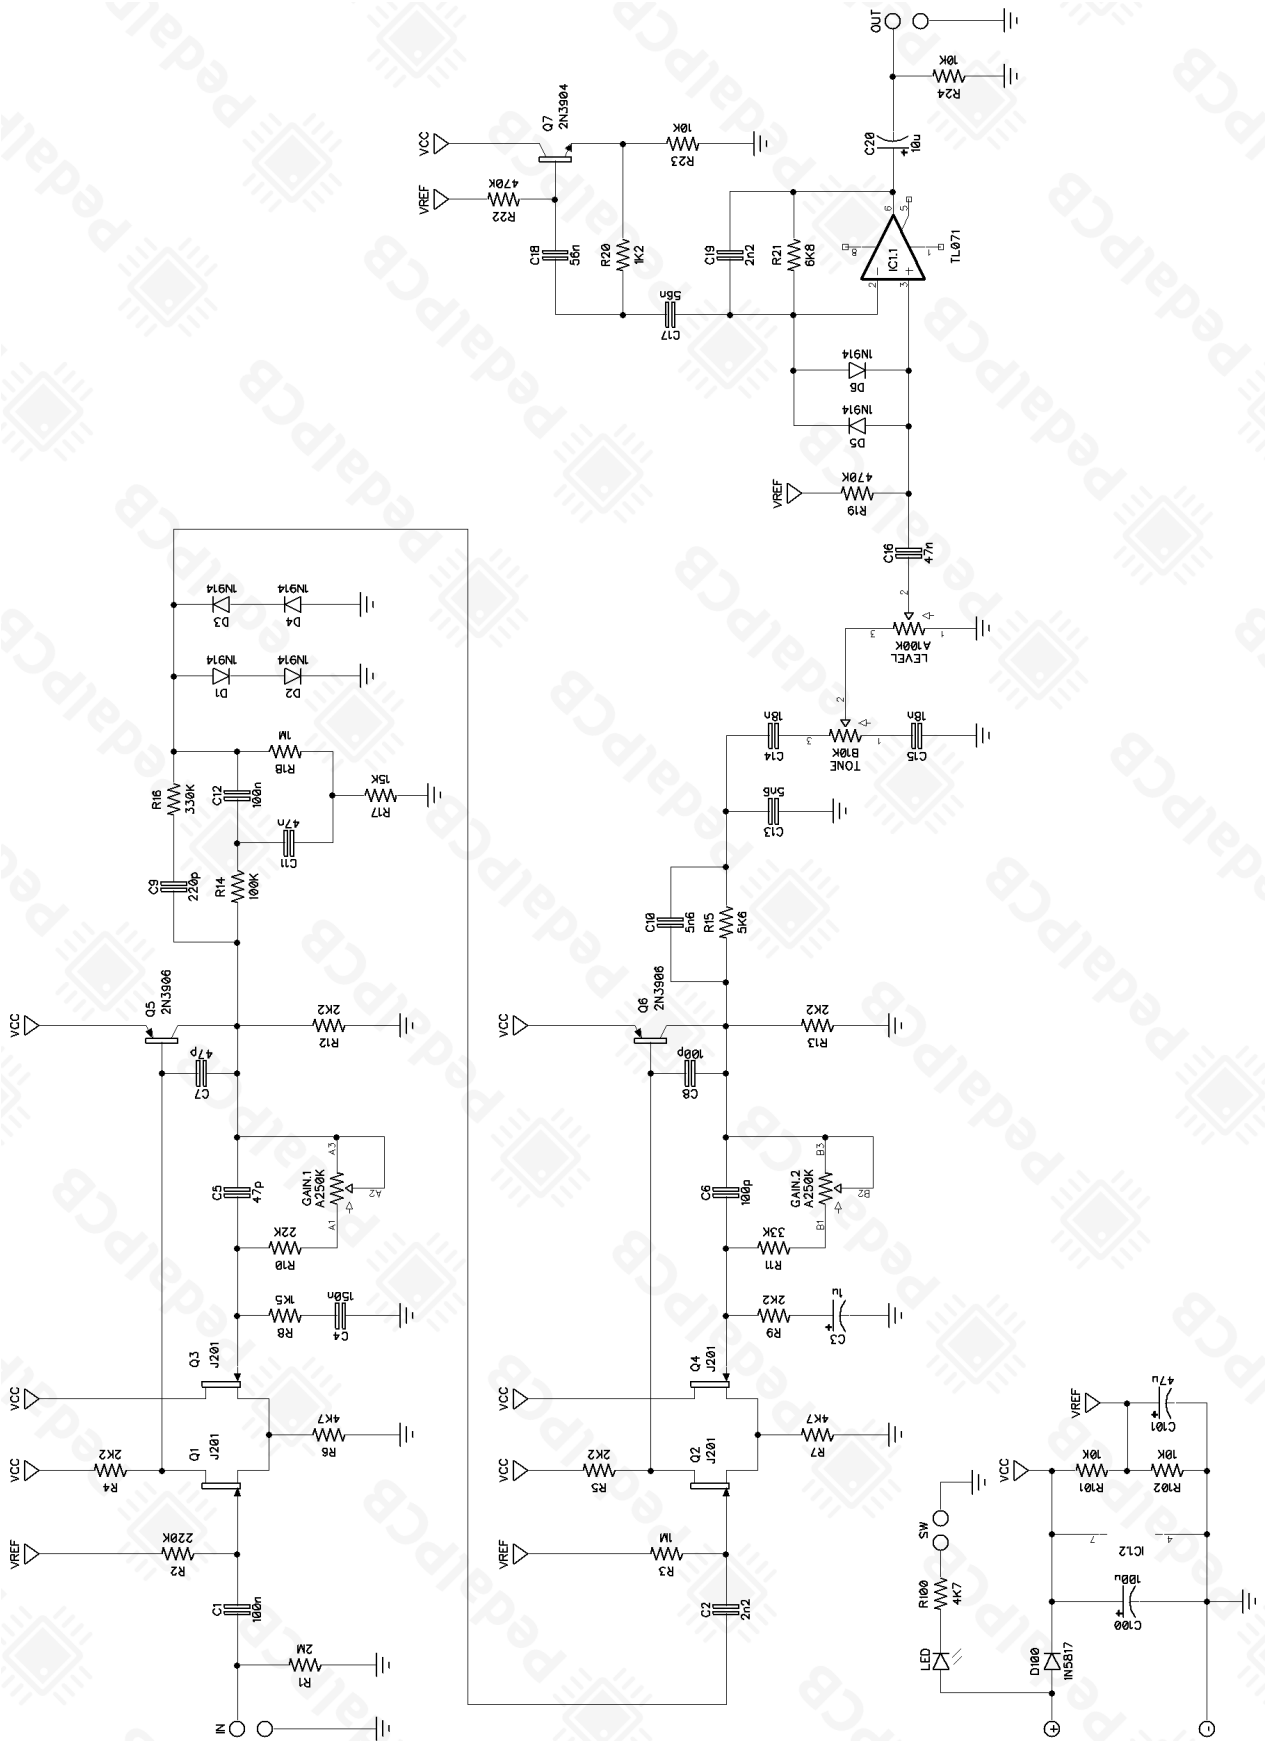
OUT
R24 10K
C20 10u
Q7 2N3904
VCC
VREF
R22 470K
R23 10K
C18 56n
R20 1K2
C17 56n
C19 2n2
R21 6K8
IC1.1 TL071
D6 1N914
D5 1N914
VREF
R19 470K
C16 47n
LEVEL A100K
TONE B10K
C14 18n
C15 18n
C13 5n6
C10 5n6
R15 5K6
D3 1N914
D4 1N914
D1 1N914
D2 1N914
R18 1M
R16 330K
C12 100n
R17 15K
C11 47n
C9 220p
R14 100K
Q5 2N3906
VCC
R12 2K2
C7 47p
Q6 2N3906
VCC
R13 2K2
C8 100p
C5 47p
GAIN.1 A250K
A1 A2 A3
R10 22K
C6 100p
GAIN.2 A250K
B1 B2 B3
R11 33K
R8 1K5
C4 150n
R9 2K2
C3 1u
Q3 J201
Q1 J201
VCC
VCC
R4 2K2
R6 4K7
Q4 J201
Q2 J201
VCC
VCC
R5 2K2
R7 4K7
VREF
R2 220K
VREF
R3 1M
C1 100n
C2 2n2
R1 2M
IN
VREF
C101 47u
VCC
R101 10K
R102 10K
SW
R100 4K7
IC1.2
C100 100u
LED
D100 1N5817
+
-